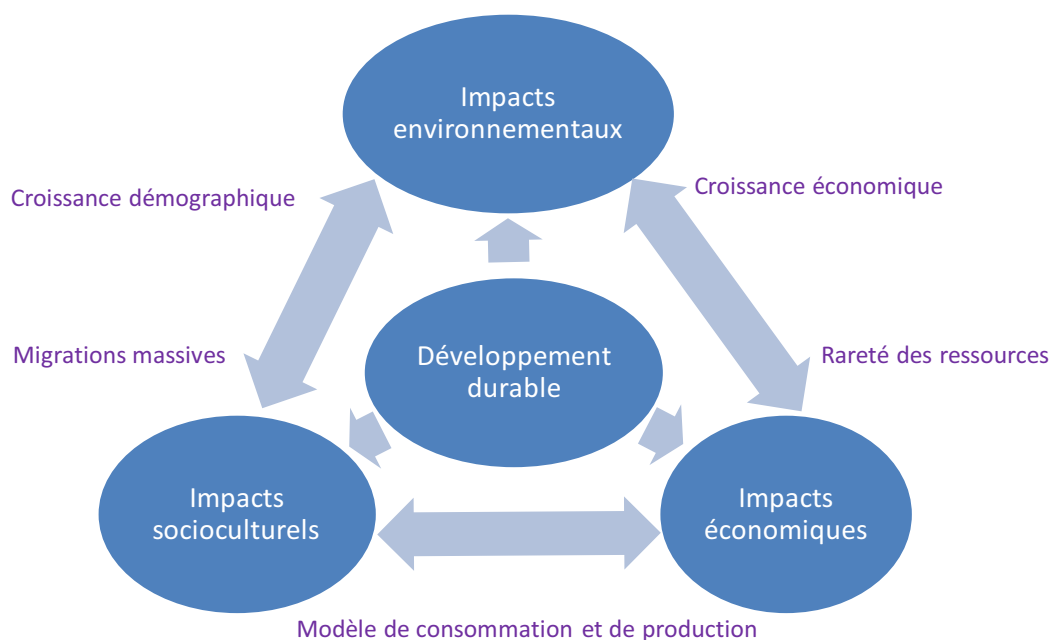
Impacts environnementaux

Croissance démographique

Croissance économique

Migrations massives

Développement durable

Rareté des ressources

Impacts socioculturels

Impacts économiques

Modèle de consommation et de production